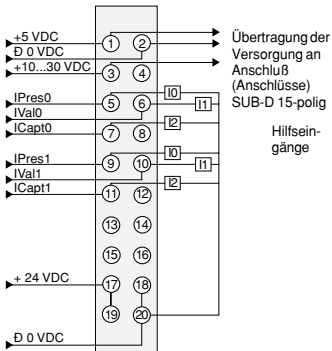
+5 VDC
Ð 0 VDC
+10...30 VDC
IPres0
IVal0
ICapt0
IPres1
IVal1
ICapt1
+ 24 VDC
Ð 0 VDC

①
②
③
④
⑤
⑥
⑦
⑧
⑨
⑩
⑪
⑫
⑬
⑭
⑮
⑯
⑰
⑱
⑲
⑳

I0
I1
I2
I0
I1
I2

Übertragung der Versorgung an Anschluß (Anschlüsse) SUB-D 15-polig

Hilfseingänge